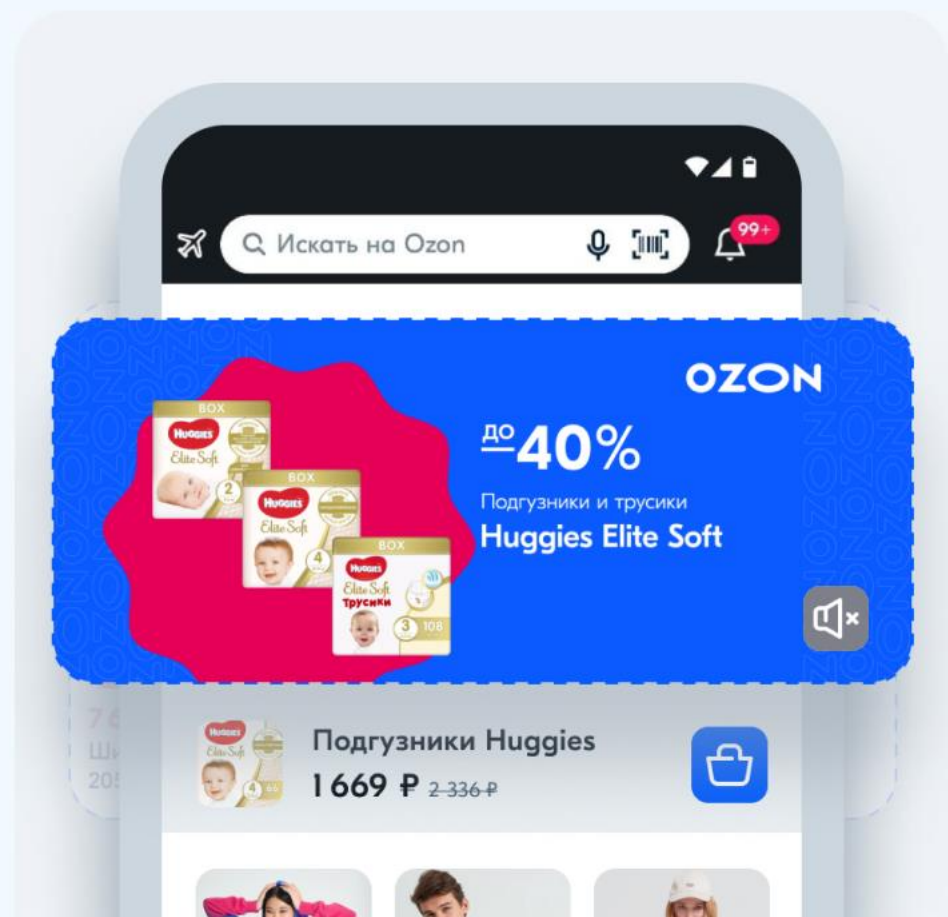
Искать на Ozon

99+

OZON

до 40%

Подгузники и трусики

Huggies Elite Soft

BOX

Huggies

Elite Soft

2

BOX

Huggies

Elite Soft

4

BOX

Huggies

Elite Soft

Трусики

3

108

Подгузники Huggies

1 669 ₽ ~~2 336 ₽~~